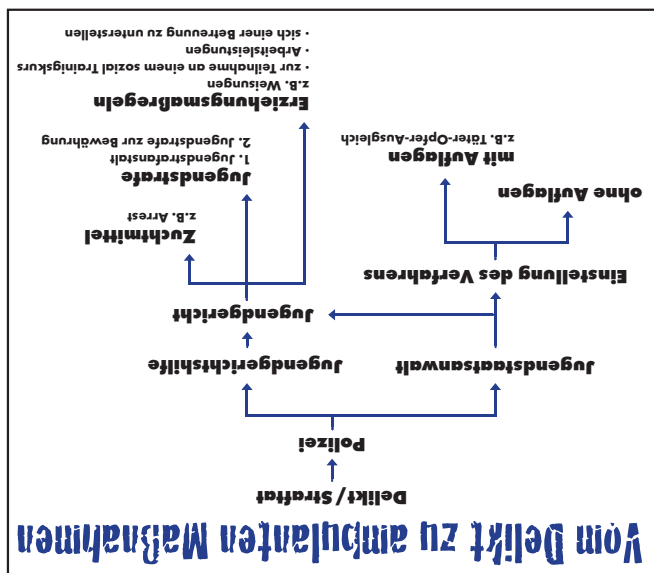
Vom Delikt zu ambulanten Maßnahmen

Delikt/Straftat

Polizei

Jugendstaatsanwalt

Jugendgerichtshilfe

Jugendgericht

Einstellung des Verfahrens

ohne Auflagen

mit Auflagen
z.B. Täter-Opfer-Ausgleich

Zuchtmittel
z.B. Arrest

Jugendstrafe
1. Jugendstrafanstalt
2. Jugendstrafe zur Bewährung

Erziehungsmaßregeln
z.B. Weisungen
• zur Teilnahme an einem sozial Trainigskurs
• Arbeitsleistungen
• sich einer Betreuung zu unterstellen